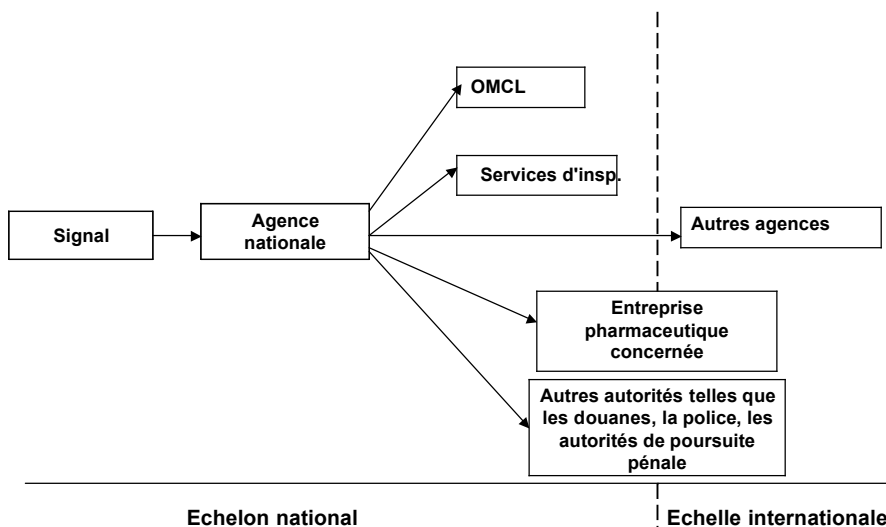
OMCL

Services d'insp.

Signal

Agence nationale

Autres agences

Entreprise pharmaceutique concernée

Autres autorités telles que les douanes, la police, les autorités de poursuite pénale

Echelon national

Echelle internationale